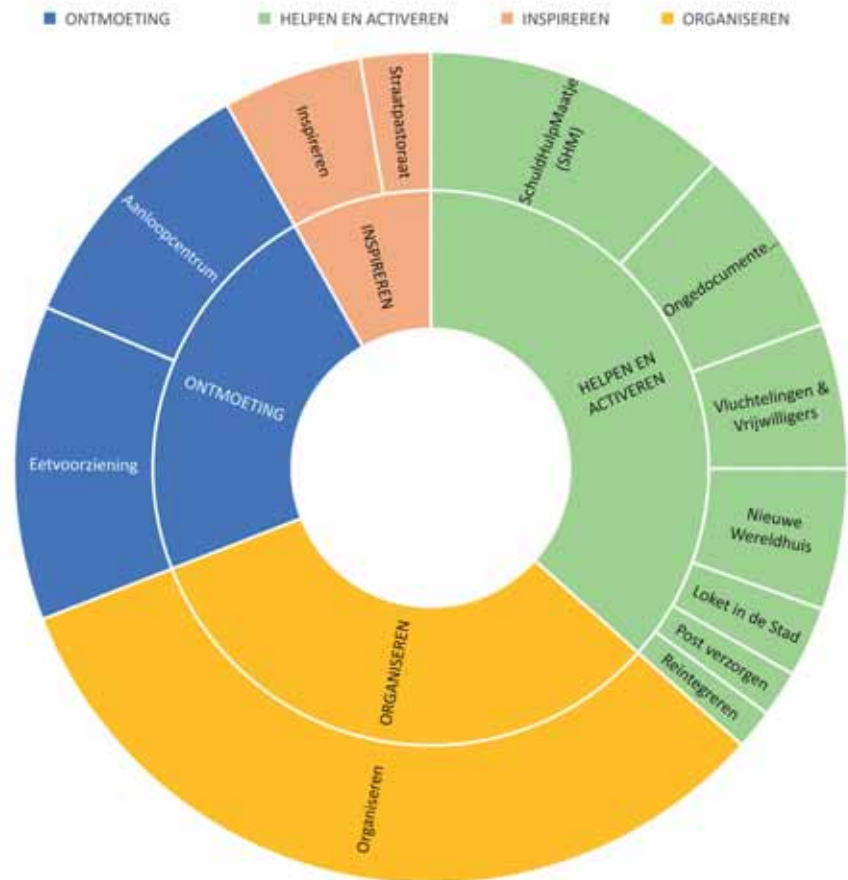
ONTMOETING HELPEN EN ACTIVEREN INSPIREREN ORGANISEREN

Inspireren
Straatpastoraat
SchuldHulpMaatje (SHM)
Aanloopcentrum
INSPIREREN
Ongedocumente...
HELPEN EN ACTIVEREN
ONTMOETING
Vluchtelingen & Vrijwilligers
Eetvoorziening
Nieuwe Wereldhuis
Loket in de Stad
ORGANISEREN
Post verzorgen
Reintegreren
Organiseren